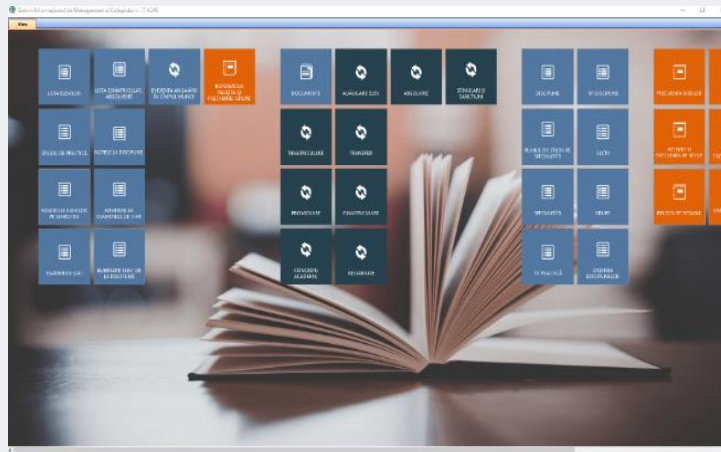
Sistem Informațional de Management al Colegiului v. 1.0 ASIG

Meniu

LISTA ELEVILOR

LISTA CONTRACTELOR ABSOLVENȚI

EVIDENȚA ABSOLVENȚILOR ÎN CÂMPUL MUNCII

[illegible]

STAGII DE PRACTICĂ

NOTELE LA DISCIPLINE

ADMITERE LA ANUL DE STUDII

ADMITERE LA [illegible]

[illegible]

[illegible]

DOCUMENTE

ADMITERE ELEVI

ABSOLVIRE

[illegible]

TRANSFERURI

TRANSFER

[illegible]

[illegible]

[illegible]

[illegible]

DISCIPLINE

TIP DISCIPLINE

PLANUL DE STUDII PE SPECIALITATE

ELEVI

SPECIALITĂȚI

GRUPE

TIP PRACTICĂ

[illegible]

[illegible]

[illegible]

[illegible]